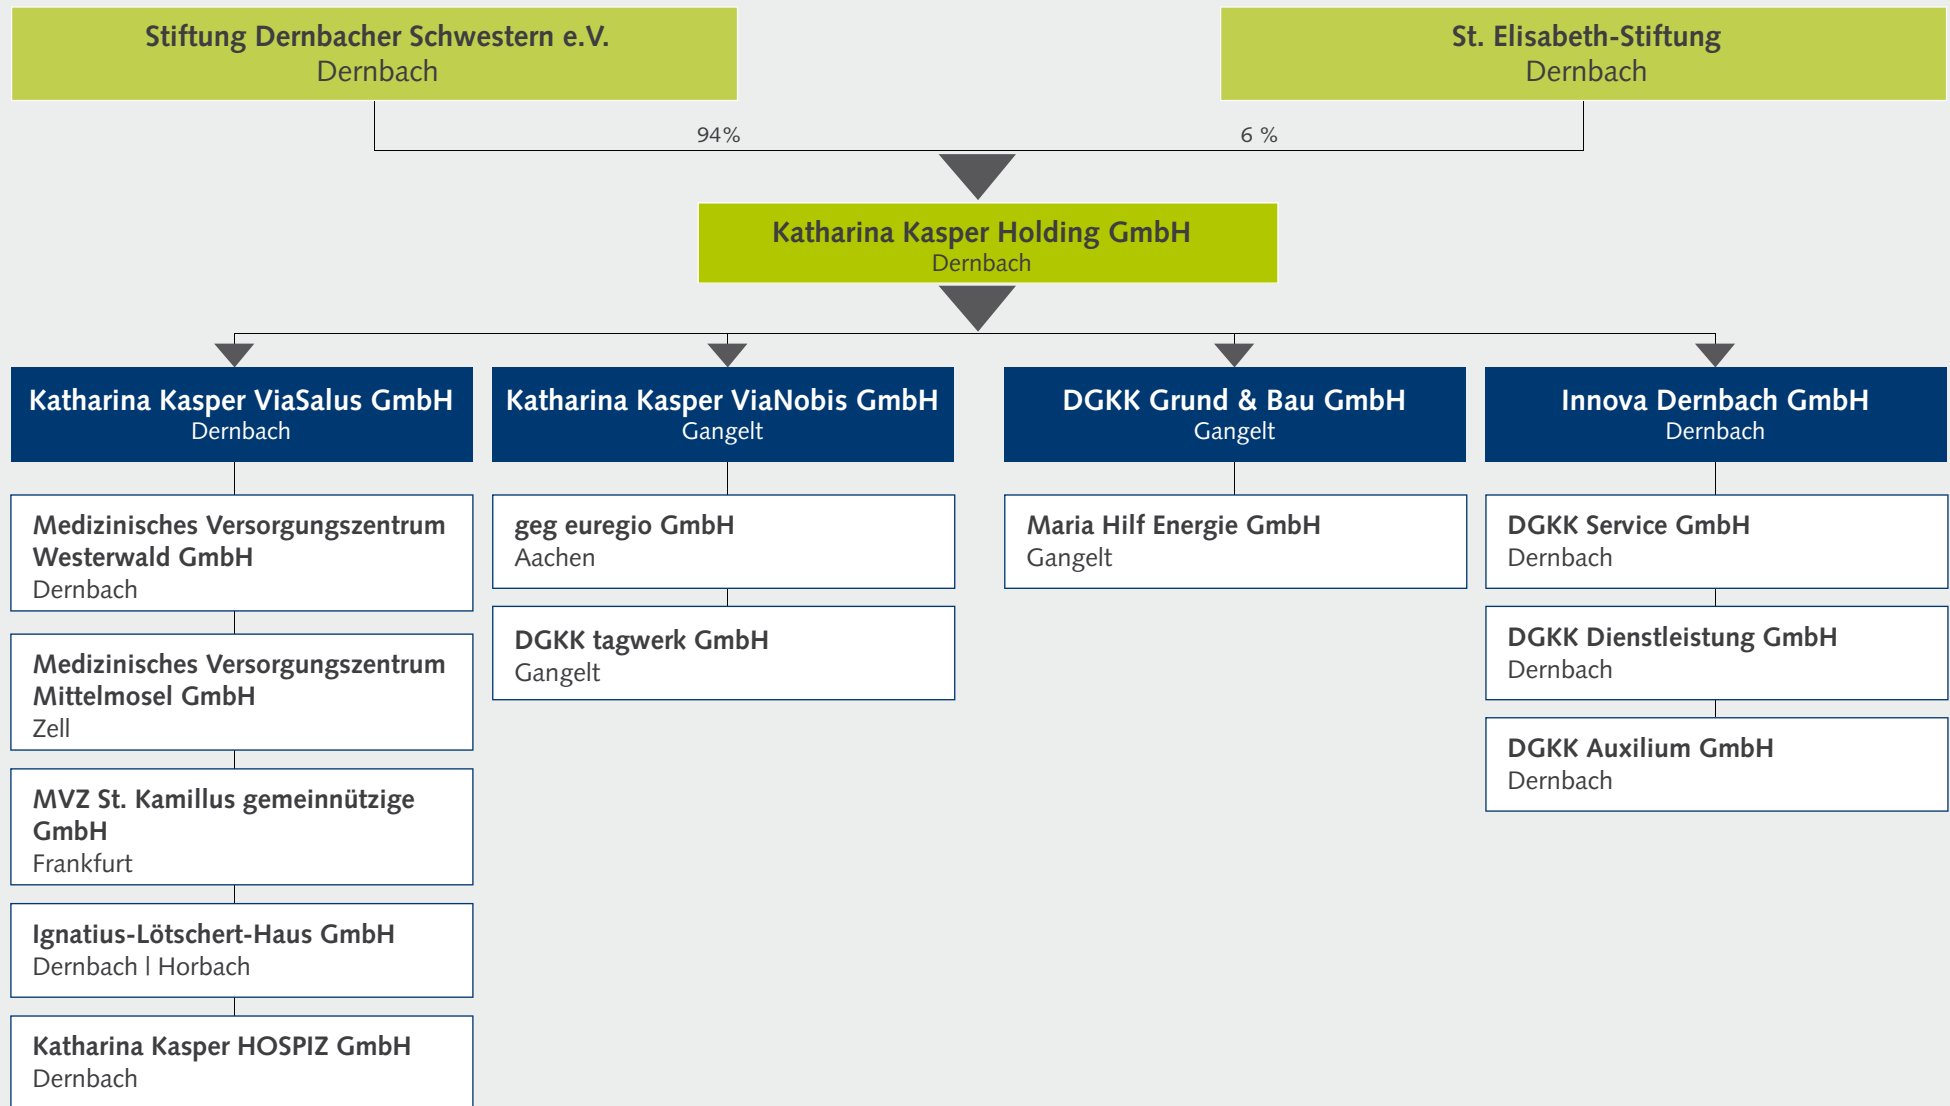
Stiftung Dernbacher Schwestern e.V.
Dernbach

St. Elisabeth-Stiftung
Dernbach

94%

6 %

Katharina Kasper Holding GmbH
Dernbach

Katharina Kasper ViaSalus GmbH
Dernbach

Medizinisches Versorgungszentrum Westerwald GmbH
Dernbach

Medizinisches Versorgungszentrum Mittelmosel GmbH
Zell

MVZ St. Kamillus gemeinnützige GmbH
Frankfurt

Ignatius-Lötschert-Haus GmbH
Dernbach | Horbach

Katharina Kasper HOSPIZ GmbH
Dernbach

Katharina Kasper ViaNobis GmbH
Gangelt

geg euregio GmbH
Aachen

DGKK tagwerk GmbH
Gangelt

DGKK Grund & Bau GmbH
Gangelt

Maria Hilf Energie GmbH
Gangelt

Innova Dernbach GmbH
Dernbach

DGKK Service GmbH
Dernbach

DGKK Dienstleistung GmbH
Dernbach

DGKK Auxilium GmbH
Dernbach